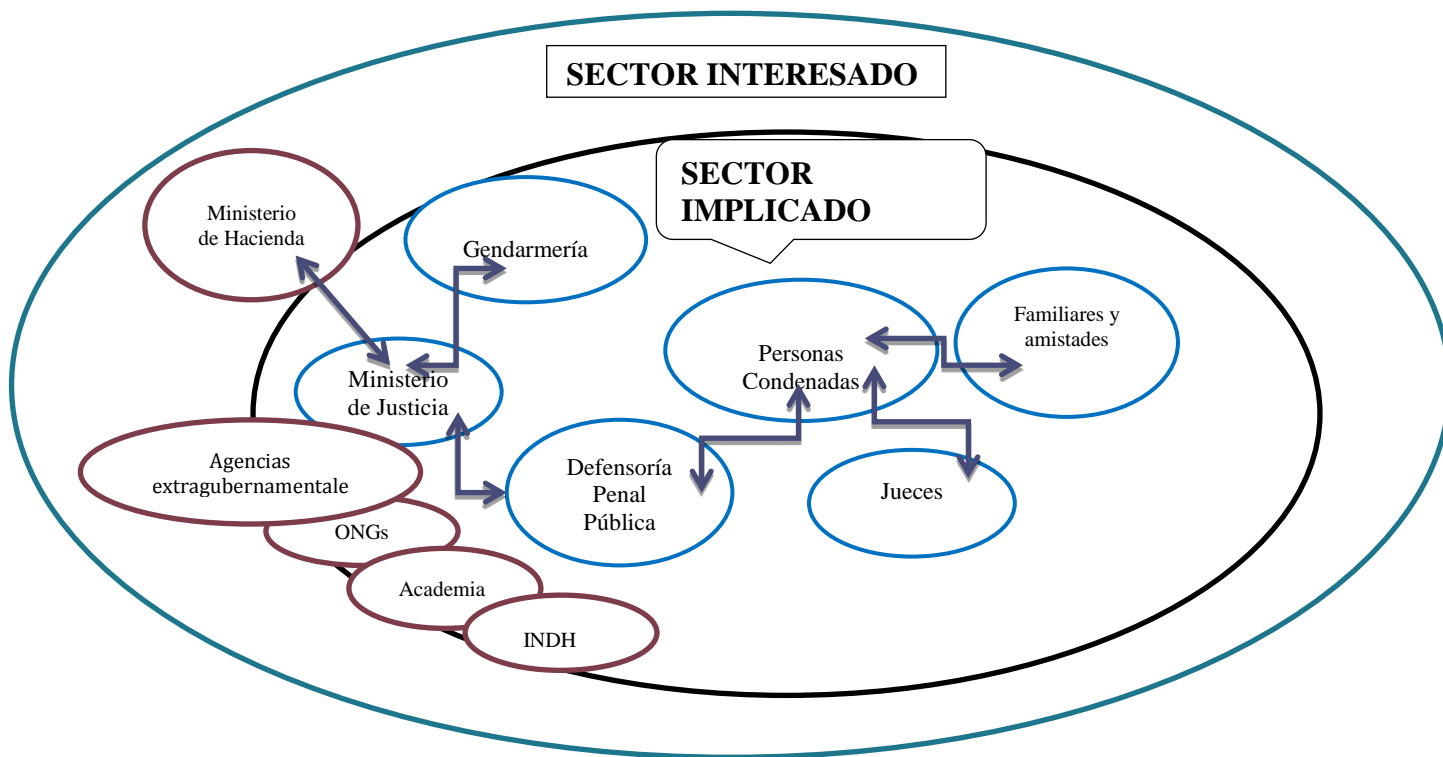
SECTOR INTERESADO

SECTOR IMPLICADO

Ministerio de Hacienda

Gendarmería

Personas Condenadas

Familiares y amistades

Ministerio de Justicia

Agencias extragubernamentale

Defensoría Penal Pública

Jueces

ONGs

Academia

INDH